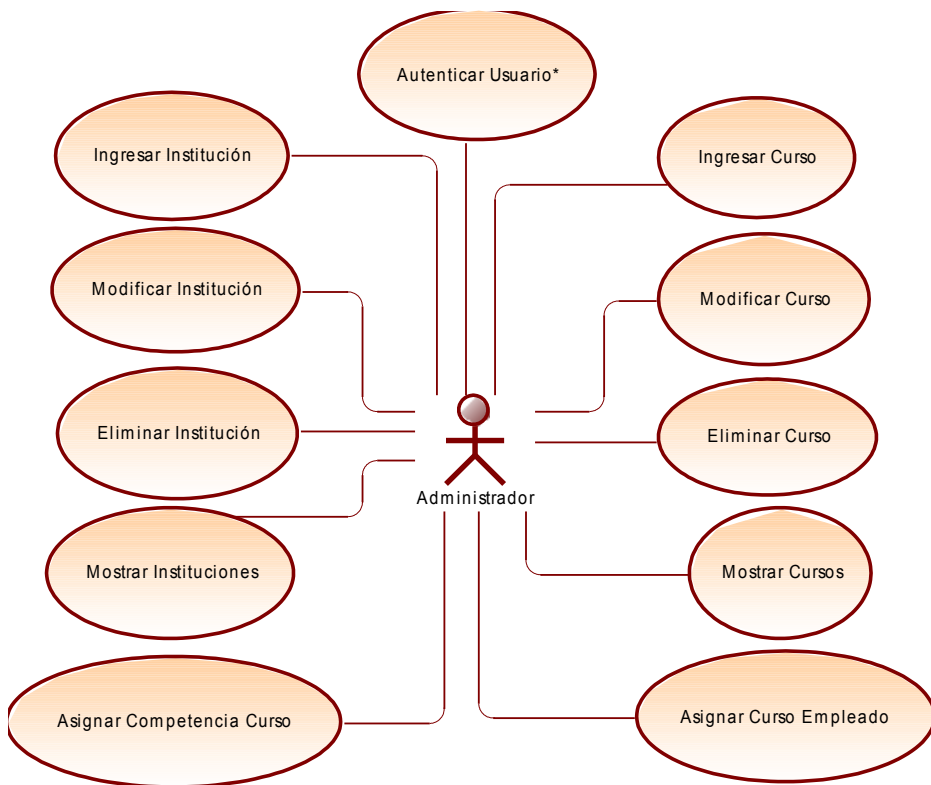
Autenticar Usuario*

Ingresar Institución

Ingresar Curso

Modificar Institución

Modificar Curso

Eliminar Institución

Eliminar Curso

Administrador

Mostrar Instituciones

Mostrar Cursos

Asignar Competencia Curso

Asignar Curso Empleado